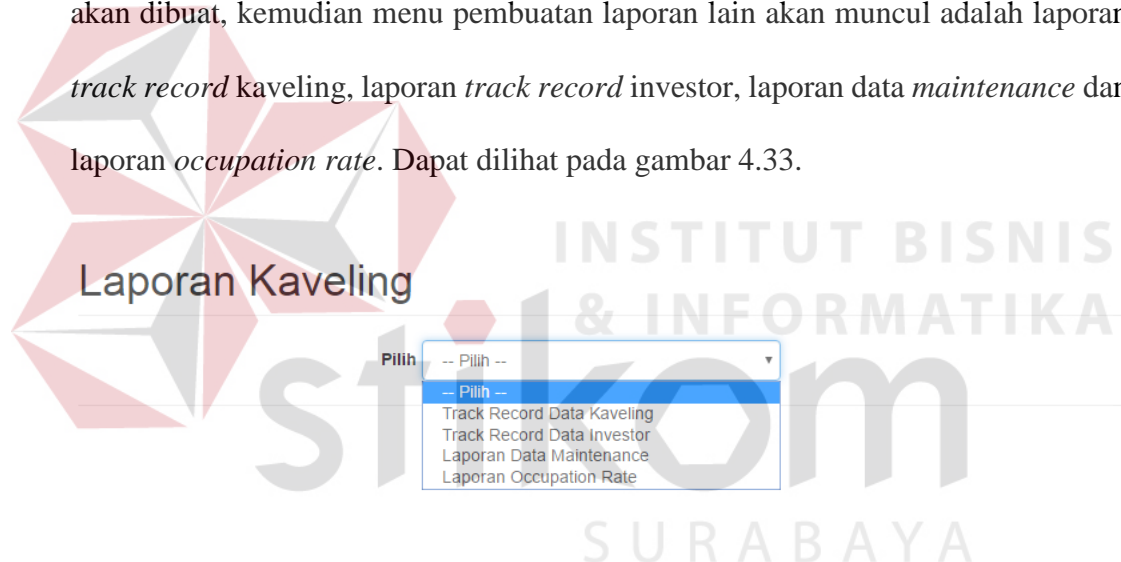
akan dibuat, kemudian menu pembuatan laporan lain akan muncul adalah laporan *track record* kaveling, laporan *track record* investor, laporan data *maintenance* dan laporan *occupation rate*. Dapat dilihat pada gambar 4.33.

INSTITUT BISNIS & INFORMATIKA

Laporan Kaveling

Pilih -- Pilih --

-- Pilih --
Track Record Data Kaveling
Track Record Data Investor
Laporan Data Maintenance
Laporan Occupation Rate

stikom

SURABAYA